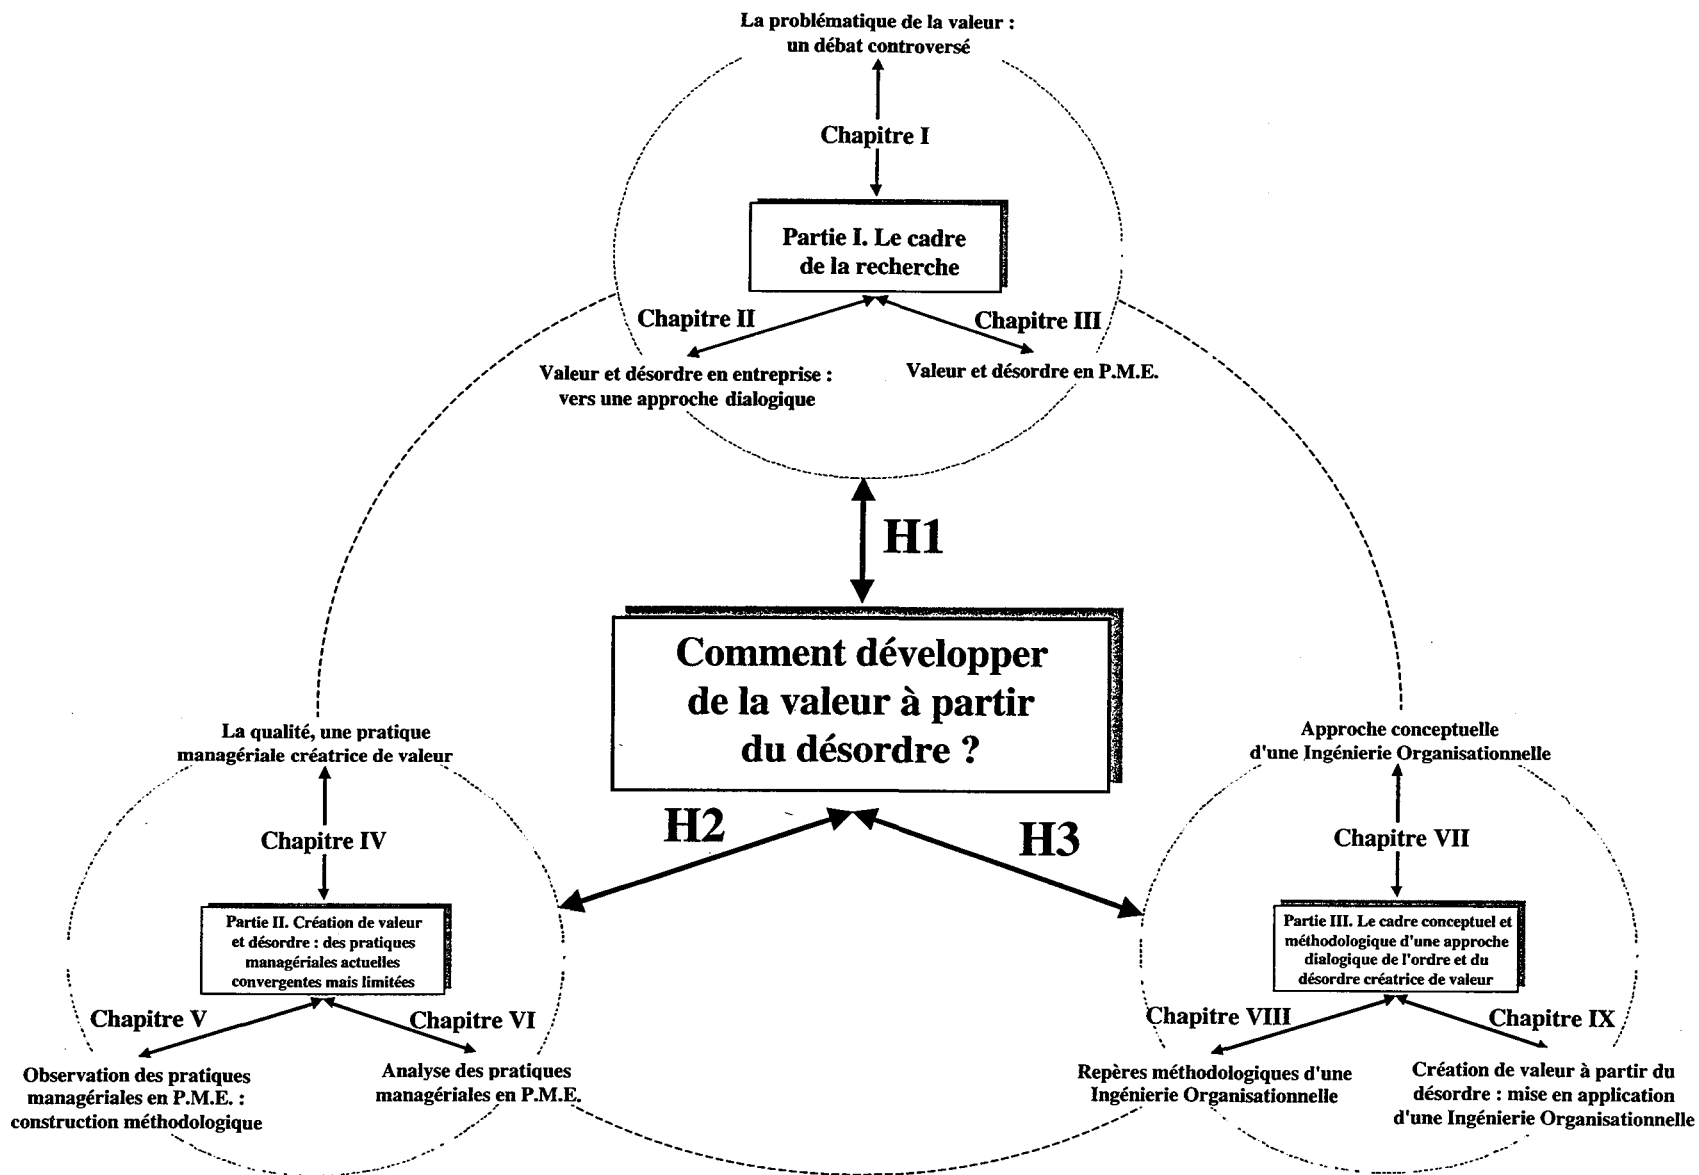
La problématique de la valeur : un débat controversé

Chapitre I

Partie I. Le cadre de la recherche

Chapitre II

Chapitre III

Valeur et désordre en entreprise : vers une approche dialogique

Valeur et désordre en P.M.E.

H1

Comment développer de la valeur à partir du désordre ?

H2

H3

La qualité, une pratique managériale créatrice de valeur

Chapitre IV

Partie II. Création de valeur et désordre : des pratiques managériales actuelles convergentes mais limitées

Chapitre V

Chapitre VI

Observation des pratiques managériales en P.M.E. : construction méthodologique

Analyse des pratiques managériales en P.M.E.

Approche conceptuelle d'une Ingénierie Organisationnelle

Chapitre VII

Partie III. Le cadre conceptuel et méthodologique d'une approche dialogique de l'ordre et du désordre créatrice de valeur

Chapitre VIII

Chapitre IX

Repères méthodologiques d'une Ingénierie Organisationnelle

Création de valeur à partir du désordre : mise en application d'une Ingénierie Organisationnelle